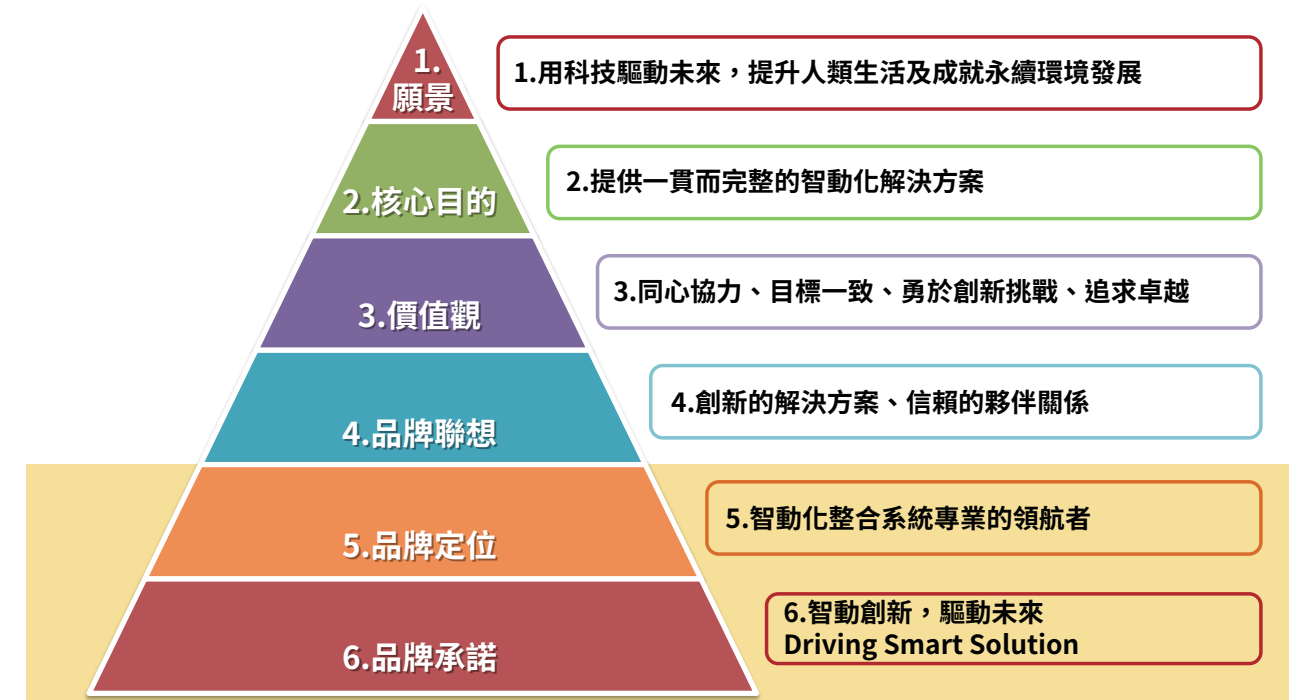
1.
願景

1.用科技驅動未來，提升人類生活及成就永續環境發展

2.核心目的

2.提供一貫而完整的智動化解決方案

3.價值觀

3.同心協力、目標一致、勇於創新挑戰、追求卓越

4.品牌聯想

4.創新的解決方案、信賴的夥伴關係

5.品牌定位

5.智動化整合系統專業的領航者

6.品牌承諾

6.智動創新，驅動未來
Driving Smart Solution